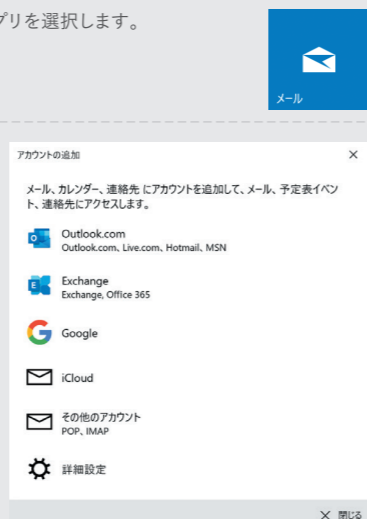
プリを選択します。

メール

アカウントの追加

×

メール、カレンダー、連絡先 にアカウントを追加して、メール、予定表イベント、連絡先にアクセスします。

Outlook.com
Outlook.com, Live.com, Hotmail, MSN

Exchange
Exchange, Office 365

Google

iCloud

その他のアカウント
POP、IMAP

詳細設定

× 閉じる